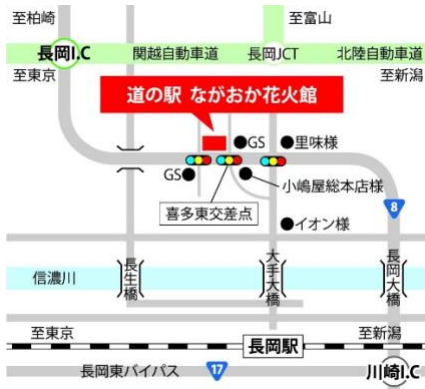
至柏崎

至富山

長岡I.C

関越自動車道

長岡JCT

北陸自動車道

至東京

至新潟

道の駅 ながおか花火館

GS

里味様

GS

小嶋屋総本店様

8

喜多東交差点

イオン様

信濃川

長生橋

大手大橋

長岡大橋

至東京

至新潟

長岡駅

長岡東バイパス

17

川崎I.C